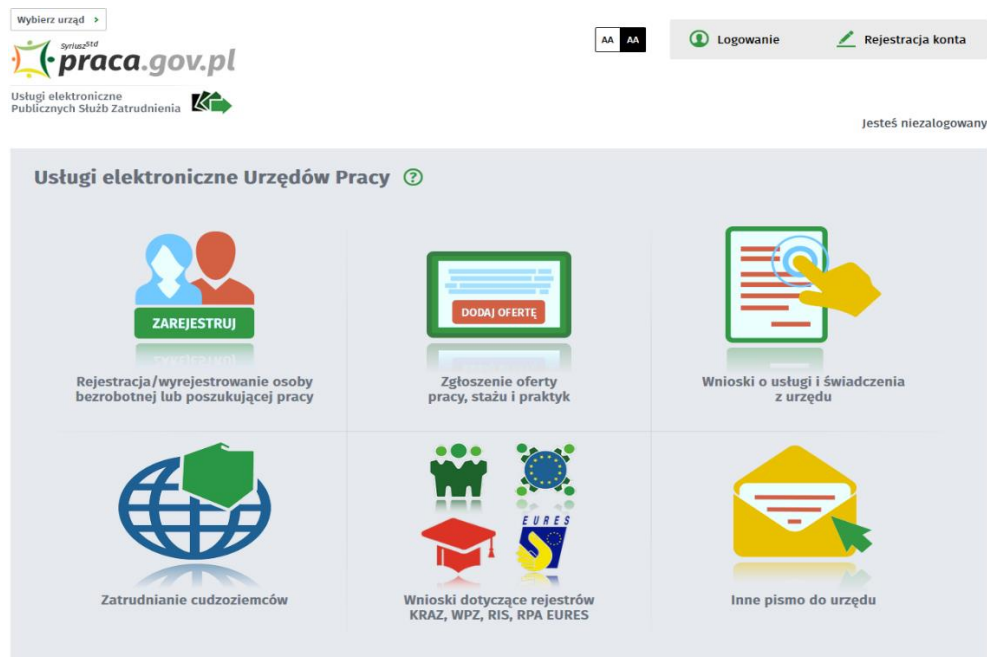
Wybierz urząd >

Syriusz$^{Std}$ praca.gov.pl

Usługi elektroniczne
Publicznych Służb Zatrudnienia

AA AA

Logowanie

Rejestracja konta

Jesteś niezalogowany

Usługi elektroniczne Urzędów Pracy

ZAREJESTRUJ

Rejestracja/wyrejestrowanie osoby bezrobotnej lub poszukującej pracy

DODAJ OFERTĘ

Zgłoszenie oferty pracy, stażu i praktyk

Wnioski o usługi i świadczenia z urzędu

Zatrudnianie cudzoziemców

EURES

Wnioski dotyczące rejestrów KRAZ, WPZ, RIS, RPA EURES

Inne pismo do urzędu